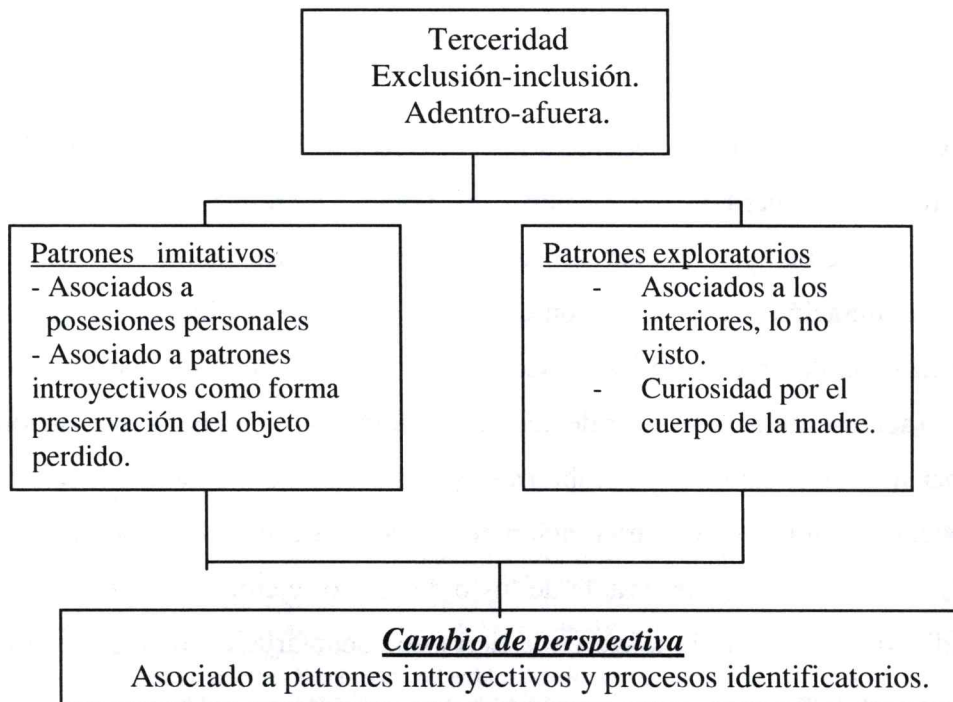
Terceridad
Exclusión-inclusión.
Adentro-afuera.

Patrones imitativos
- Asociados a posesiones personales
- Asociado a patrones introyectivos como forma preservación del objeto perdido.

Patrones exploratorios
- Asociados a los interiores, lo no visto.
- Curiosidad por el cuerpo de la madre.

***Cambio de perspectiva***
Asociado a patrones introyectivos y procesos identificatorios.